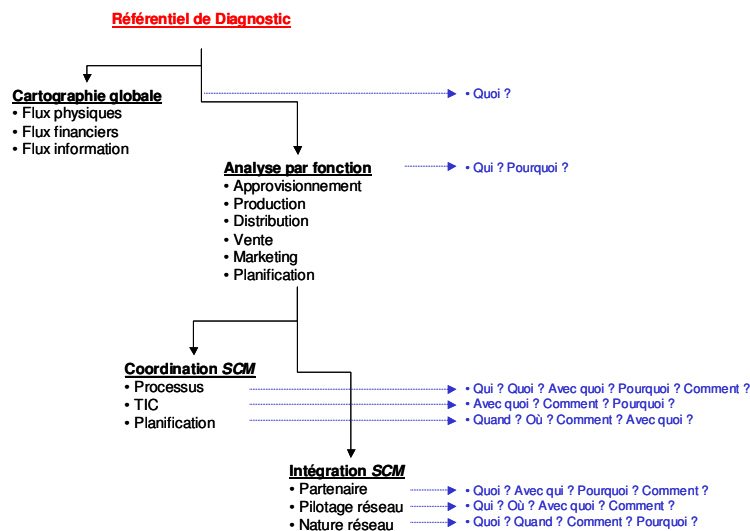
Référentiel de Diagnostic

Cartographie globale
• Flux physiques
• Flux financiers
• Flux information

• Quoi ?

Analyse par fonction
• Approvisionnement
• Production
• Distribution
• Vente
• Marketing
• Planification

• Qui ? Pourquoi ?

Coordination *SCM*
• Processus
• TIC
• Planification

• Qui ? Quoi ? Avec quoi ? Pourquoi ? Comment ?
• Avec quoi ? Comment ? Pourquoi ?
• Quand ? Où ? Comment ? Avec quoi ?

Intégration *SCM*
• Partenaire
• Pilotage réseau
• Nature réseau

• Quoi ? Avec qui ? Pourquoi ? Comment ?
• Qui ? Où ? Avec quoi ? Comment ?
• Quoi ? Quand ? Comment ? Pourquoi ?